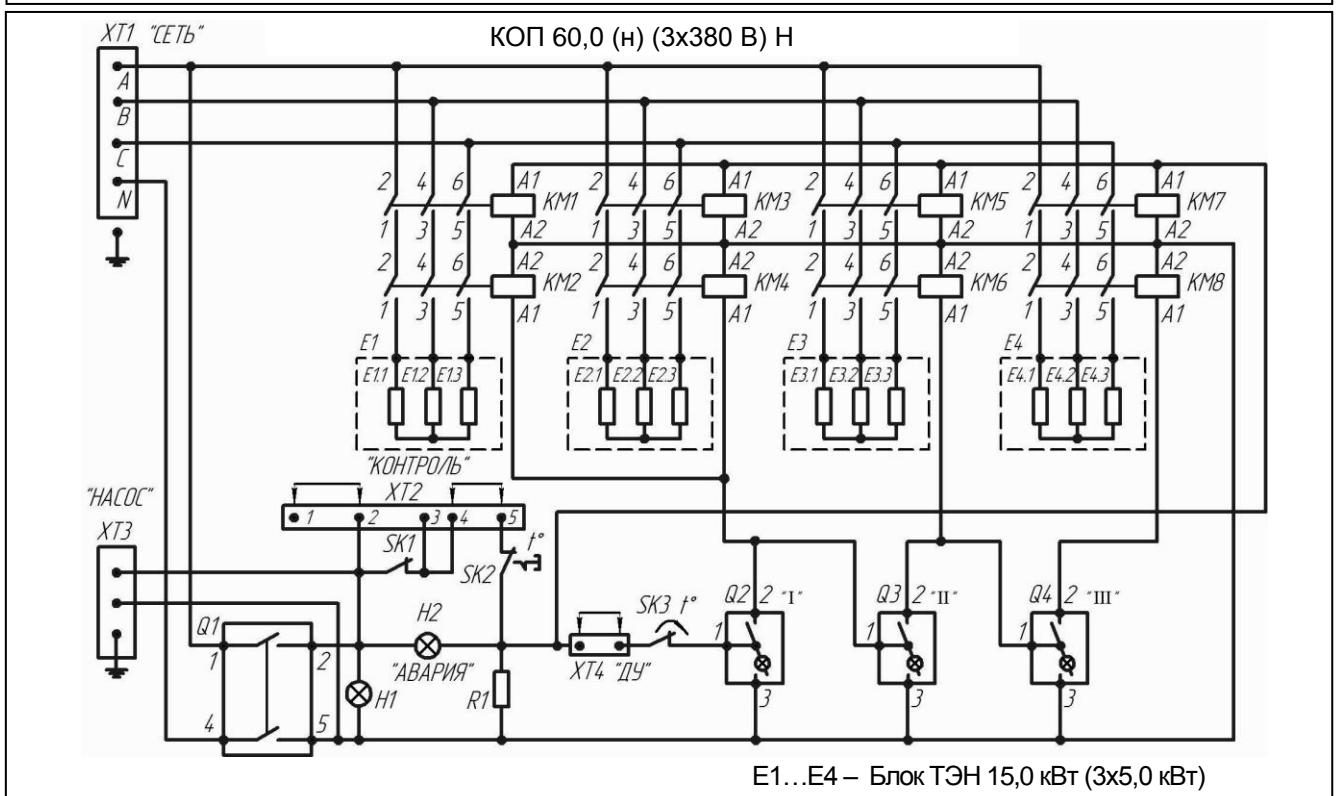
XT1 "СЕТЬ"

КОП 60,0 (н) (3х380 В) Н

A
B
C
N

2 4 6 A1 KM1 2 4 6 A1 KM3 2 4 6 A1 KM5 2 4 6 A1 KM7
1 3 5 A2 1 3 5 A2 1 3 5 A2 1 3 5 A2
2 4 6 A2 KM2 2 4 6 A2 KM4 2 4 6 A2 KM6 2 4 6 A2 KM8
1 3 5 A1 1 3 5 A1 1 3 5 A1 1 3 5 A1

E1 E2 E3 E4
E1.1 E1.2 E1.3 E2.1 E2.2 E2.3 E3.1 E3.2 E3.3 E4.1 E4.2 E4.3

"КОНТРОЛЬ"

"НАСОС"
XT3

XT2
1 2 3 4 5

SK1
SK2 t°

Q1
1 2
4 5

H2
"АВАРИЯ"
H1
R1

XT4 "ДУ"
SK3 t°

Q2 2 "I"
1
3

Q3 2 "II"
1
3

Q4 2 "III"
1
3

E1…E4 – Блок ТЭН 15,0 кВт (3х5,0 кВт)